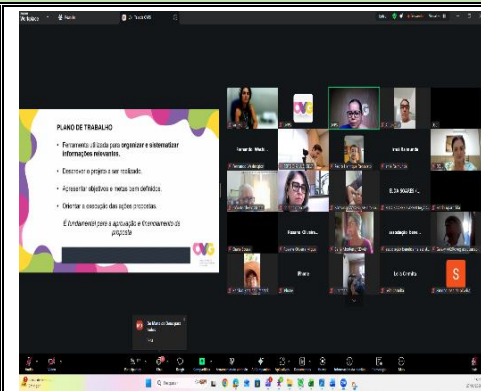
PLANO DE TRABALHO

• Ferramenta utilizada para organizar e sistematizar informações relevantes.

• Descrever o projeto a ser realizado.

• Apresentar objetivos e metas bem definidos.

• Orientar a execução das ações propostas.

É fundamental para a aprovação e financiamento do projeto.

OVG

ELCIA SOARES

Rosana Oliveira

Eliane

Lica Ornellas

S